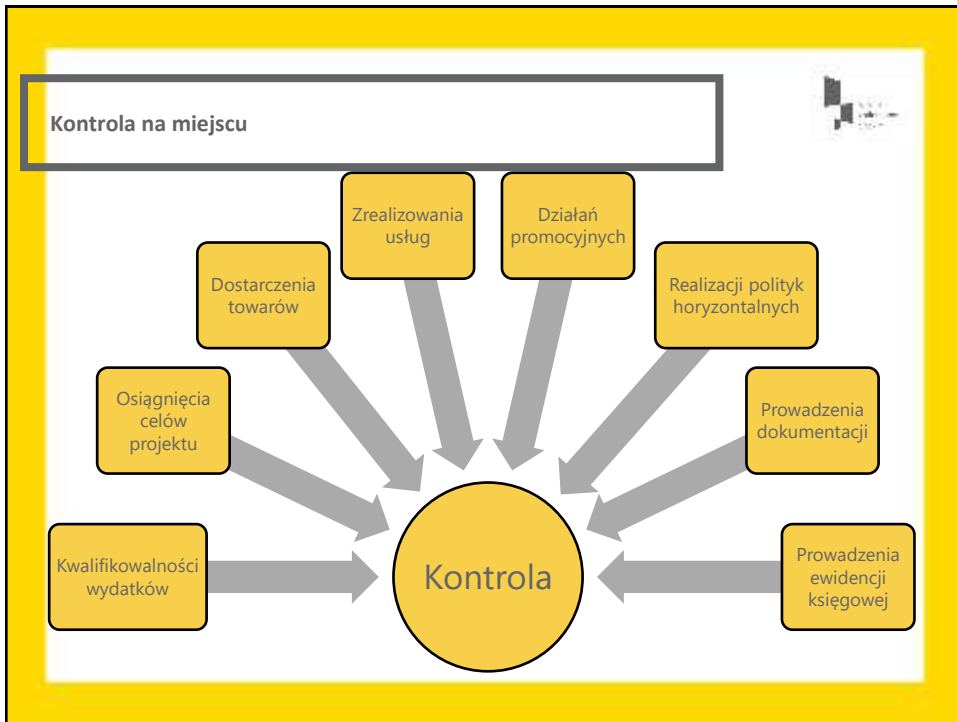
Kontrola na miejscu

Zrealizowania usług

Działań promocyjnych

Dostarczenia towarów

Realizacji polityk horyzontalnych

Osiągnięcia celów projektu

Prowadzenia dokumentacji

Kwalifikowalności wydatków

Kontrola

Prowadzenia ewidencji księgowej